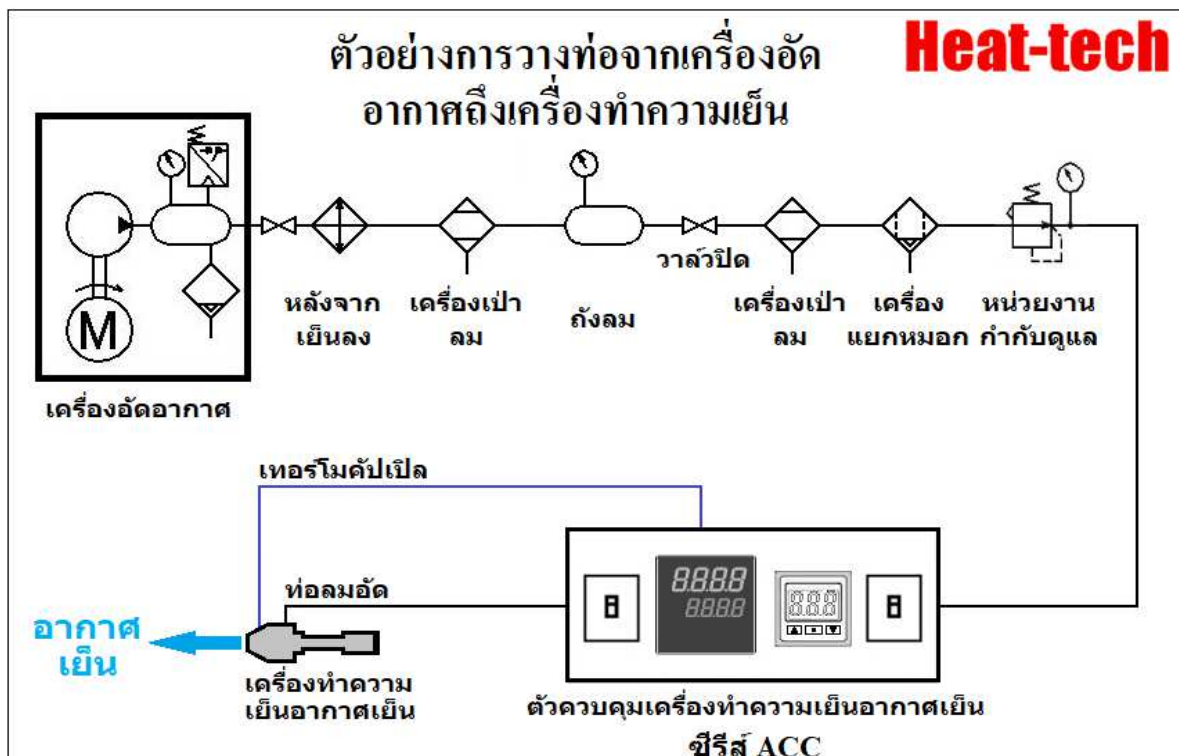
Heat-tech

ตัวอย่างการวางท่อจากเครื่องอัดอากาศถึงเครื่องทำความเย็น

M

เครื่องอัดอากาศ

หลังจากเย็นลง

เครื่องเป่าลม

ถังลม

วาล์วปิด

เครื่องเป่าลม

เครื่องแยกหมอก

หน่วยงานกำกับดูแล

เทอร์โมคัปเปิล

ท่อลมอัด

อากาศเย็น

เครื่องทำความเย็นอากาศเย็น

8

8888
8888

888

8

ตัวควบคุมเครื่องทำความเย็นอากาศเย็น

ซีรีส์ ACC